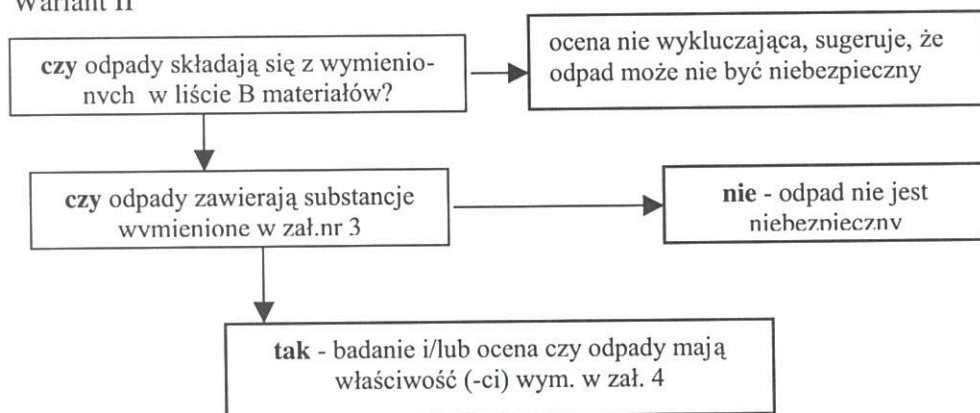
Wariant II

czy odpady składają się z wymienionych w liście B materiałów?

ocena nie wykluczająca, sugeruje, że odpad może nie być niebezpieczny

czy odpady zawierają substancje wymienione w zał.nr 3

nie - odpad nie jest niebezpieczny

tak - badanie i/lub ocena czy odpady mają właściwość (-ci) wym. w zał. 4